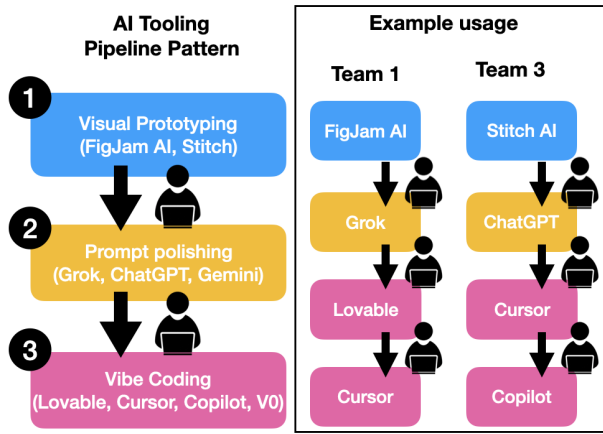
AI Tooling
Pipeline Pattern

1
Visual Prototyping
(FigJam AI, Stitch)

2
Prompt polishing
(Grok, ChatGPT, Gemini)

3
Vibe Coding
(Lovable, Cursor, Copilot, V0)

Example usage

Team 1
FigJam AI
Grok
Lovable
Cursor

Team 3
Stitch AI
ChatGPT
Cursor
Copilot